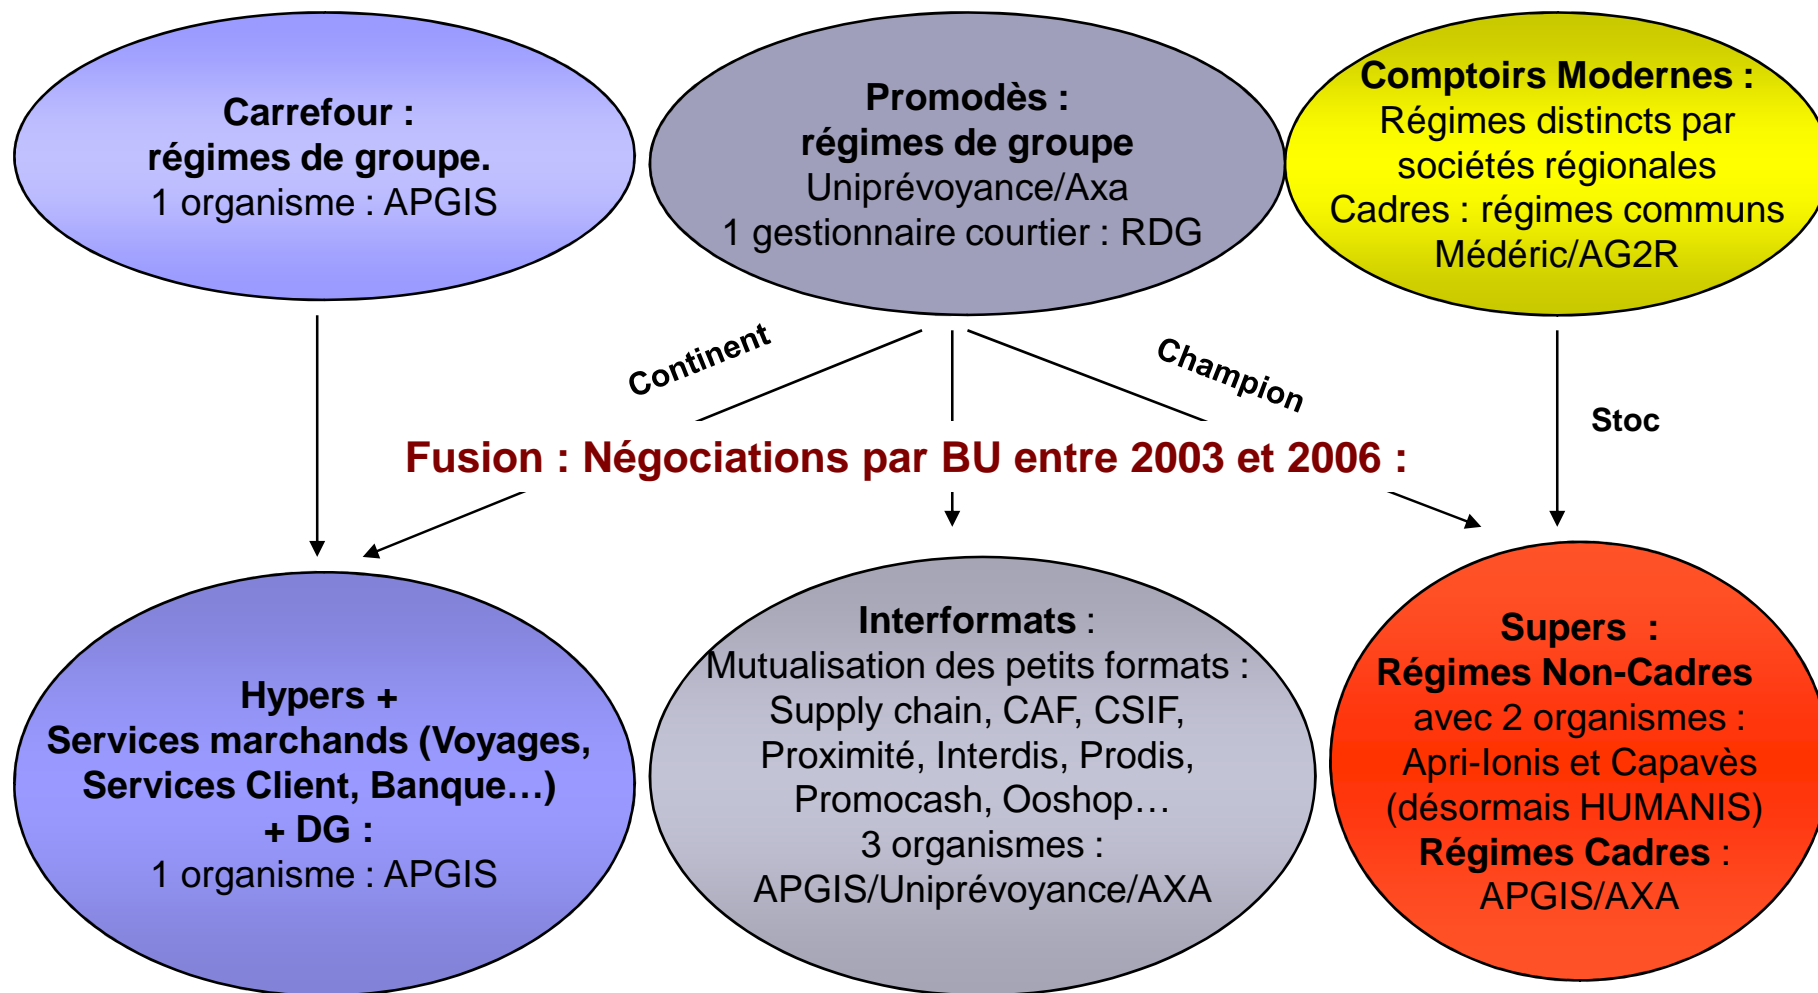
Carrefour :
régimes de groupe.
1 organisme : APGIS

Promodès :
régimes de groupe
Uniprévoyance/Axa
1 gestionnaire courtier : RDG

Comptoirs Modernes :
Régimes distincts par sociétés régionales
Cadres : régimes communs Médéric/AG2R

Continent

Champion

Stoc

Fusion : Négociations par BU entre 2003 et 2006 :

Hypers +
Services marchands (Voyages, Services Client, Banque…)
+ DG :
1 organisme : APGIS

Interformats :
Mutualisation des petits formats :
Supply chain, CAF, CSIF, Proximité, Interdis, Prodis, Promocash, Ooshop…
3 organismes :
APGIS/Uniprévoyance/AXA

Supers :
Régimes Non-Cadres
avec 2 organismes :
Apri-Ionis et Capavès
(désormais HUMANIS)
Régimes Cadres :
APGIS/AXA